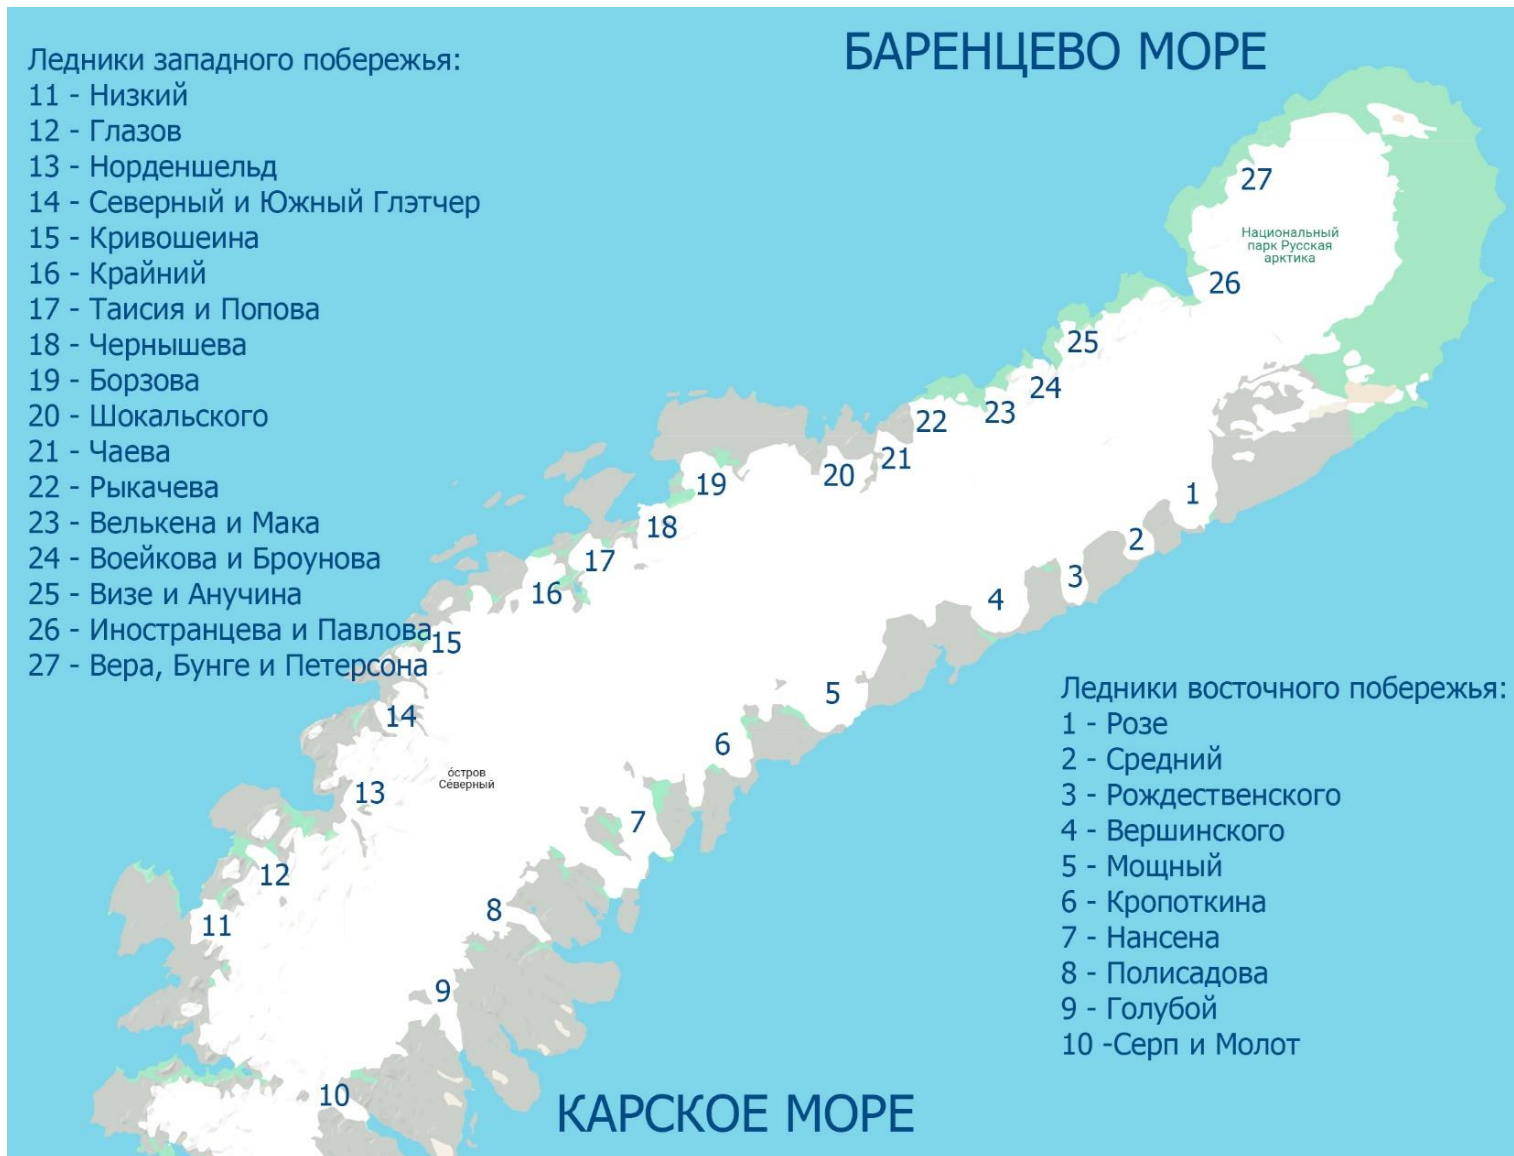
Ледники западного побережья:
11 - Низкий
12 - Глазов
13 - Норденшельд
14 - Северный и Южный Глэтчер
15 - Кривошеина
16 - Крайний
17 - Таисия и Попова
18 - Чернышева
19 - Борзова
20 - Шокальского
21 - Чаева
22 - Рыкачева
23 - Велькена и Мака
24 - Воейкова и Броунова
25 - Визе и Анучина
26 - Иностранцева и Павлова
27 - Вера, Бунге и Петерсона

БАРЕНЦЕВО МОРЕ

27
Национальный парк Русская арктика
26
25
24
23
22
21
20
19
18
17
16
15
14
13
остров Северный
12
11
1
2
3
4
5
6
7
8
9
10

Ледники восточного побережья:
1 - Розе
2 - Средний
3 - Рождественского
4 - Вершинского
5 - Мощный
6 - Кропоткина
7 - Нансена
8 - Полисадова
9 - Голубой
10 -Серп и Молот

КАРСКОЕ МОРЕ